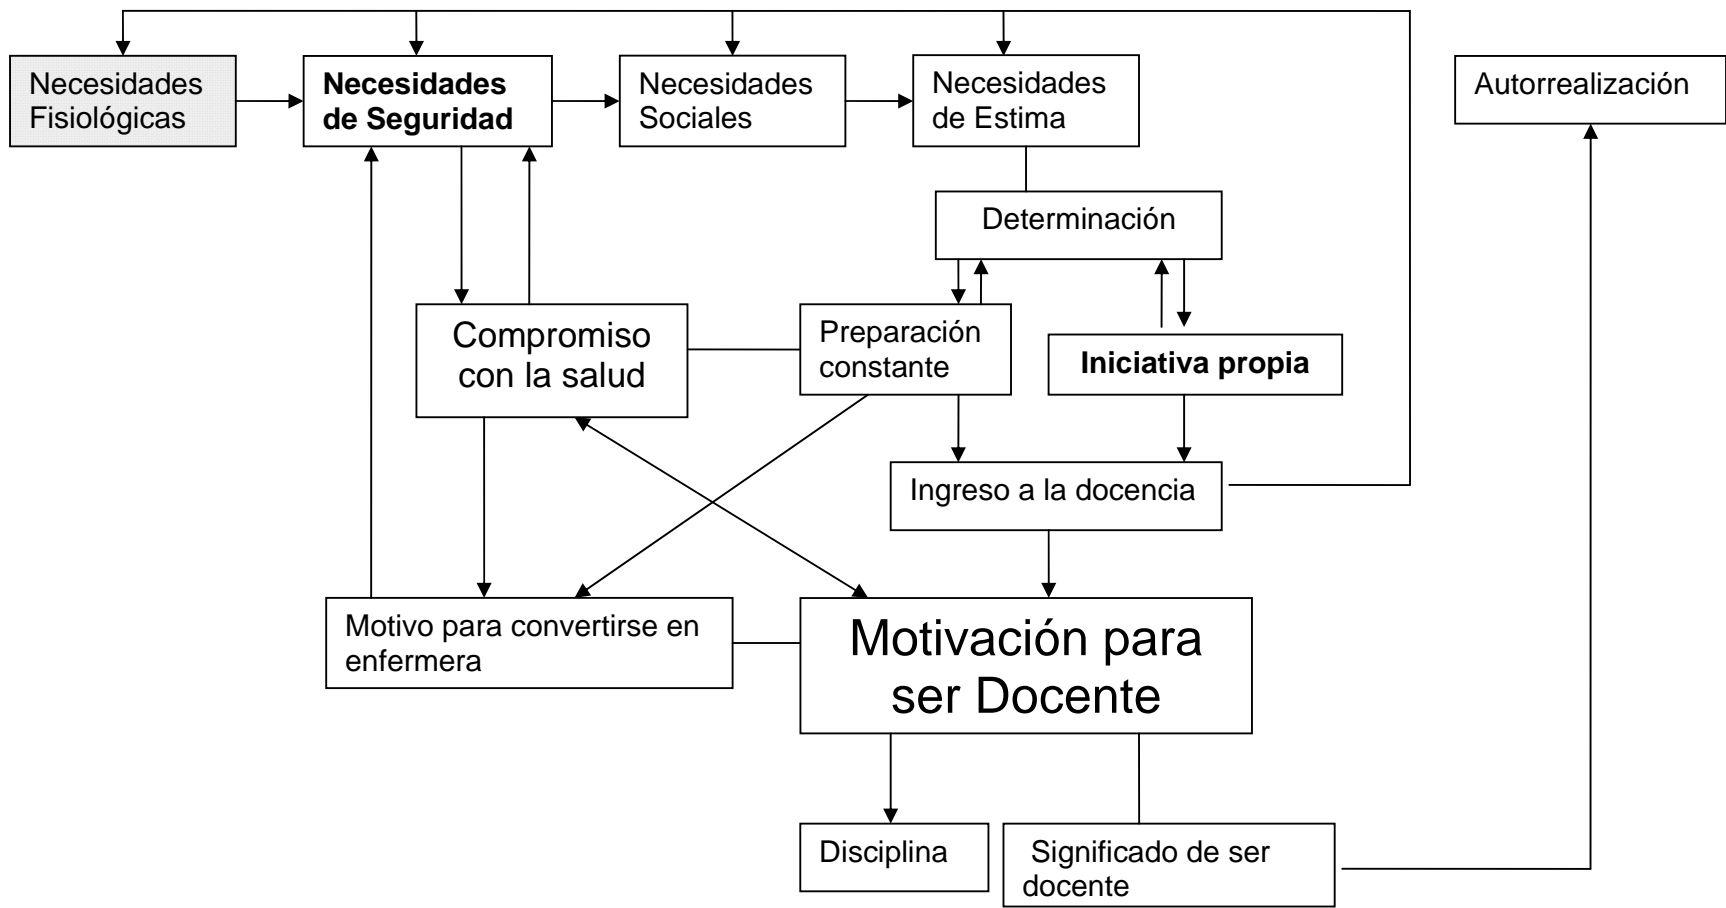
Necesidades Fisiológicas

Necesidades de Seguridad

Necesidades Sociales

Necesidades de Estima

Autorrealización

Determinación

Compromiso con la salud

Preparación constante

Iniciativa propia

Ingreso a la docencia

Motivo para convertirse en enfermera

Motivación para ser Docente

Disciplina

Significado de ser docente